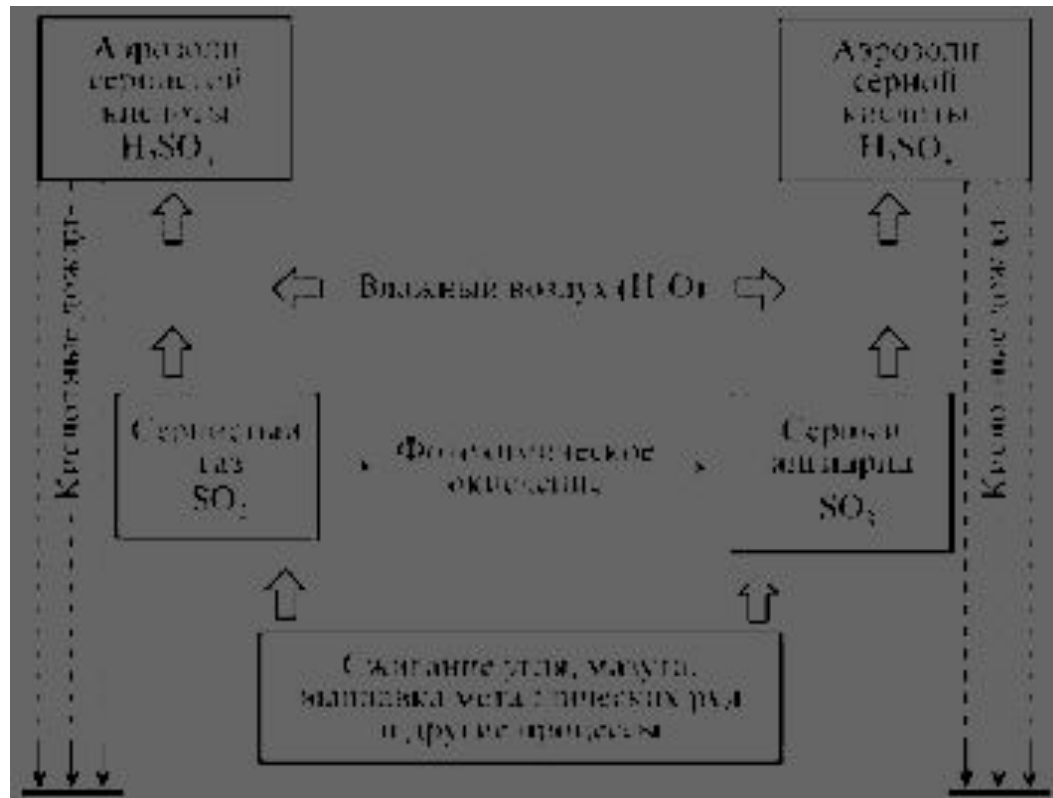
Аэрозоли сернистой кислоты $H_2SO_3$

Аэрозоли серной кислоты $H_2SO_4$

Кислотные дожди

Влажный воздух ($H_2O$)

Кислотные дожди

Сернистый газ $SO_2$

Фотохимическое окисление

Серный ангидрид $SO_3$

Сжигание угля, мазута, выплавка металлических руд и другие процессы